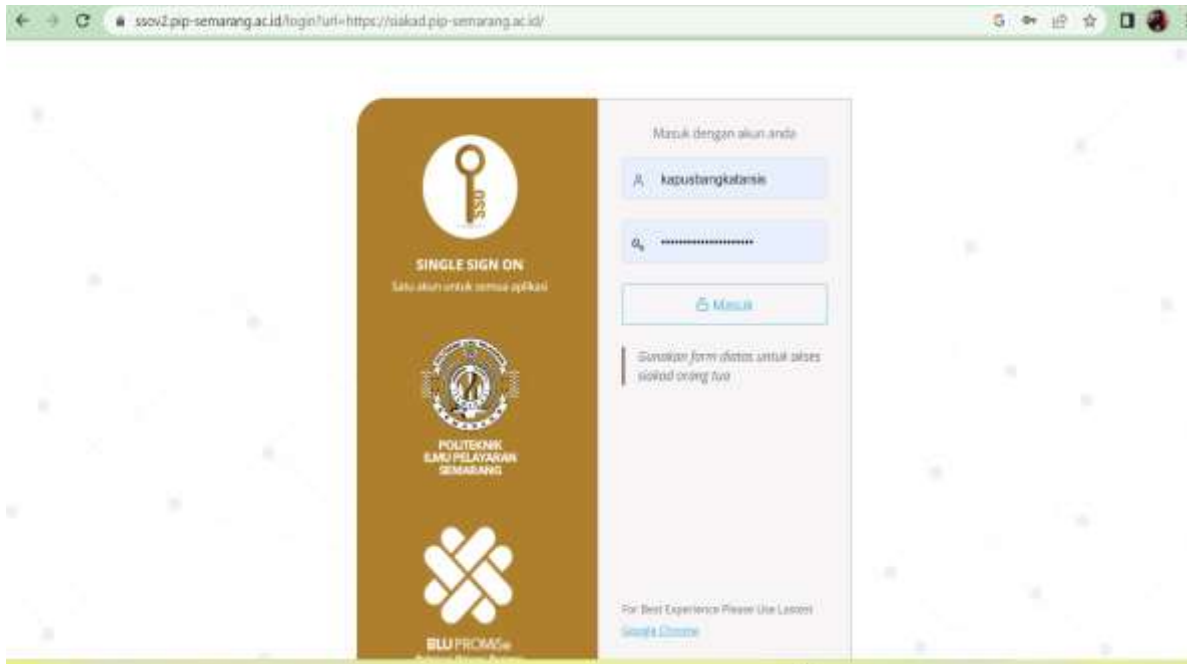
ssov2.pip-semarang.ac.id/login?url=https://siakad.pip-semarang.ac.id/

SSO

SINGLE SIGN ON

Satu akun untuk semua aplikasi

POLITEKNIK ILMU PELAYARAN SEMARANG

BLU PROMISe

Masuk dengan akun anda

kapustangkatanis

••••••••••••••••••••

Masuk

Gunakan form diatas untuk akses siakad orang tua

For Best Experience Please Use Lastest Google Chrome